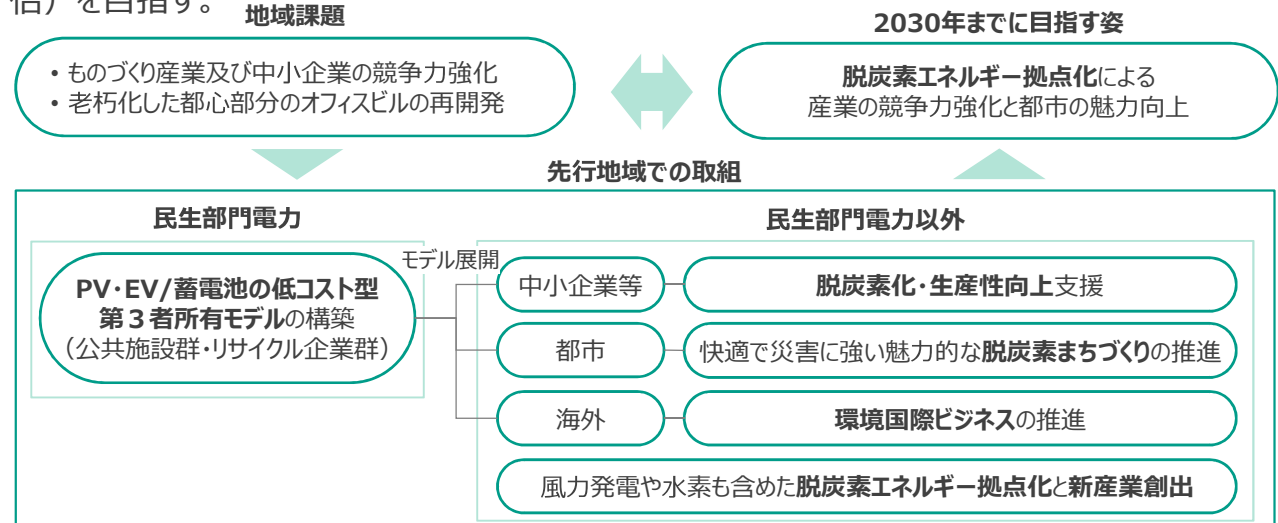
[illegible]を目指す。

地域課題

• ものづくり産業及び中小企業の競争力強化
• 老朽化した都心部分のオフィスビルの再開発

2030年までに目指す姿

脱炭素エネルギー拠点化による
産業の競争力強化と都市の魅力向上

先行地域での取組

民生部門電力

PV・EV/蓄電池の低コスト型
第３者所有モデルの構築
（公共施設群・リサイクル企業群）

モデル展開

民生部門電力以外

中小企業等

脱炭素化・生産性向上支援

都市

快適で災害に強い魅力的な脱炭素まちづくりの推進

海外

環境国際ビジネスの推進

風力発電や水素も含めた脱炭素エネルギー拠点化と新産業創出